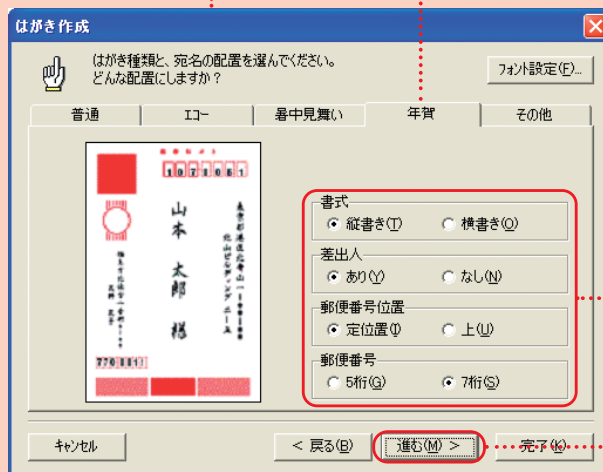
はがき作成

はがき種類と、宛名の配置を選んでください。
どんな配置にしますか？

フォント設定(F)...

普通 | エコー | 暑中見舞い | 年賀 | その他

1070061

山本 太郎 様

東京都港区北青山一ー二ー三
北山ビルディング 二ー五

784 0011

書式
縦書き(T)　横書き(O)

差出人
あり(Y)　なし(N)

郵便番号位置
定位置(I)　上(U)

郵便番号
5桁(G)　7桁(S)

キャンセル　< 戻る(B)　進む(M) >　完了(K)